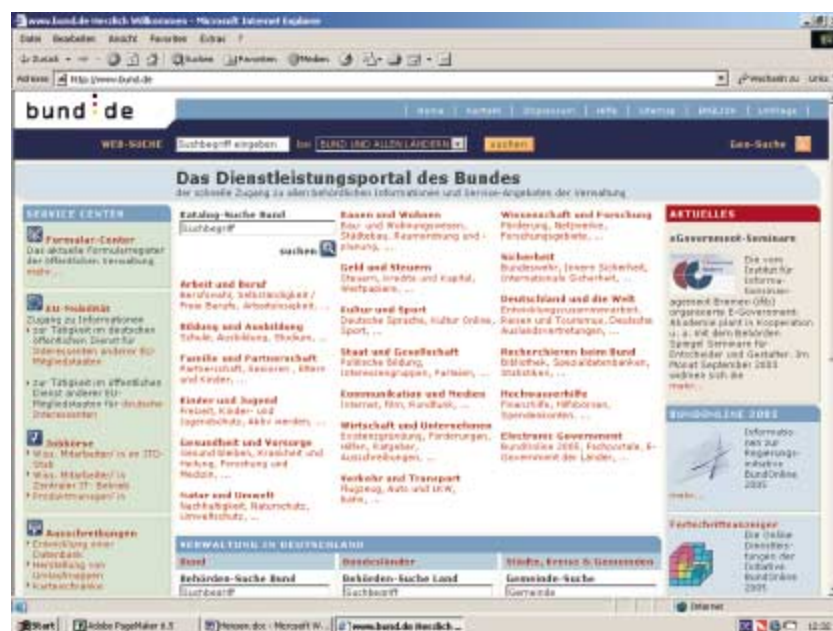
www.bund.de Herzlich Willkommen - Microsoft Internet Explorer

Datei Bearbeiten Ansicht Favoriten Extras ?

Zurück Suchen Favoriten Medien

Adresse http://www.bund.de

Wechseln zu Links

bund.de

Home | Kontakt | Impressum | Hilfe | Sitemap | English | Leitfaden

WEB-SUCHE Suchbegriff eingeben bei BUND UND ALLEN LÄNDERN suchen Geo-Suche

Das Dienstleistungsportal des Bundes

der schnelle Zugang zu allen behördlichen Informationen und Service-Angeboten der Verwaltung

SERVICE CENTER

Formular-Center
Das aktuelle Formularregister der öffentlichen Verwaltung mehr...

EU-Mobilität
Zugang zu Informationen
• zur Tätigkeit im deutschen öffentlichen Dienst für Interessenten anderer EU-Mitgliedstaaten
• zur Tätigkeit im öffentlichen Dienst anderer EU-Mitgliedstaaten für deutsche Interessenten

Jobbörse
• Wiss. Mitarbeiter/in im ITD-Stab
• Wiss. Mitarbeiter/in Zentrales IT-Betrieb
• Produktmanager/in

Ausschreibungen
• Entwicklung einer Datenbank
• Herstellung von Umlaufmappen
• Kartenschranke

Katalog-Suche Bund
Suchbegriff
suchen

Arbeit und Beruf
Berufsnetz, Selbständigkeit / Freie Berufe, Arbeitsmarkt, ...

Bildung und Ausbildung
Schule, Ausbildung, Studium, ...

Familie und Partnerschaft
Partnerschaft, Senioren, Eltern und Kinder, ...

Kinder und Jugend
Freizeit, Kinder- und Jugendschutz, Akiv werden, ...

Gesundheit und Vorsorge
Gesund leben, Krankheit und Heilung, Forschung und Medizin, ...

Natur und Umwelt
Nachhaltigkeit, Naturschutz, Umweltschutz, ...

Bauen und Wohnen
Bau- und Wohnungswesen, Städtebau, Raumordnung und -planung, ...

Geld und Steuern
Steuern, Kredite und Kapital, Wertpapiere, ...

Kultur und Sport
Deutsche Sprache, Kultur Online, Sport, ...

Staat und Gesellschaft
Politische Bildung, Interessengruppen, Parteien, ...

Kommunikation und Medien
Internet, Film, Rundfunk, ...

Wirtschaft und Unternehmen
Existenzgründung, Förderungen, Hilfen, Ratgeber, Ausschreibungen, ...

Verkehr und Transport
Flugzeug, Auto und LKW, Bahn, ...

Wissenschaft und Forschung
Förderung, Netzwerke, Forschungsgebiete, ...

Sicherheit
Bundeswehr, Innere Sicherheit, Internationale Sicherheit, ...

Deutschland und die Welt
Entwicklungszusammenarbeit, Reisen und Tourismus, Deutsche Auslandsvertretungen, ...

Recherchieren beim Bund
Bibliothek, Spezialdatenbanken, Statistiken, ...

Hochwasserhilfe
Soforthilfe, Hilfsbörsen, Spendenkonten, ...

Electronic Government
BundOnline 2005, Fachportale, E-Government der Länder, ...

VERWALTUNG IN DEUTSCHLAND

| Bund | Bundesländer | Städte, Kreise & Gemeinden |
|---|---|---|
| Behörden-Suche Bund | Behörden-Suche Land | Gemeinde-Suche |
| Suchbegriff | Suchbegriff | Gemeinde |

AKTUELLES

eGovernment-Seminare

Die vom Institut für Informa-tionsmanagement Bremen (ifib) organisierte E-Government-Akademie plant in Kooperation u. a. mit dem Behörden Spiegel Seminare für Entscheider und Gestalter. Im Monat September 2003 widmen sich die mehr...

BUNDONLINE 2005

Informationen zur Regierungsinitiative BundOnline 2005

mehr...

Fortschrittsanzeiger

Die Online Dienstleistungen der Initiative BundOnline 2005

Internet

Start | Adobe PageMaker 6.5 | Herzen.doc - Microsoft W... | www.bund.de Herzlich ... | 12:26